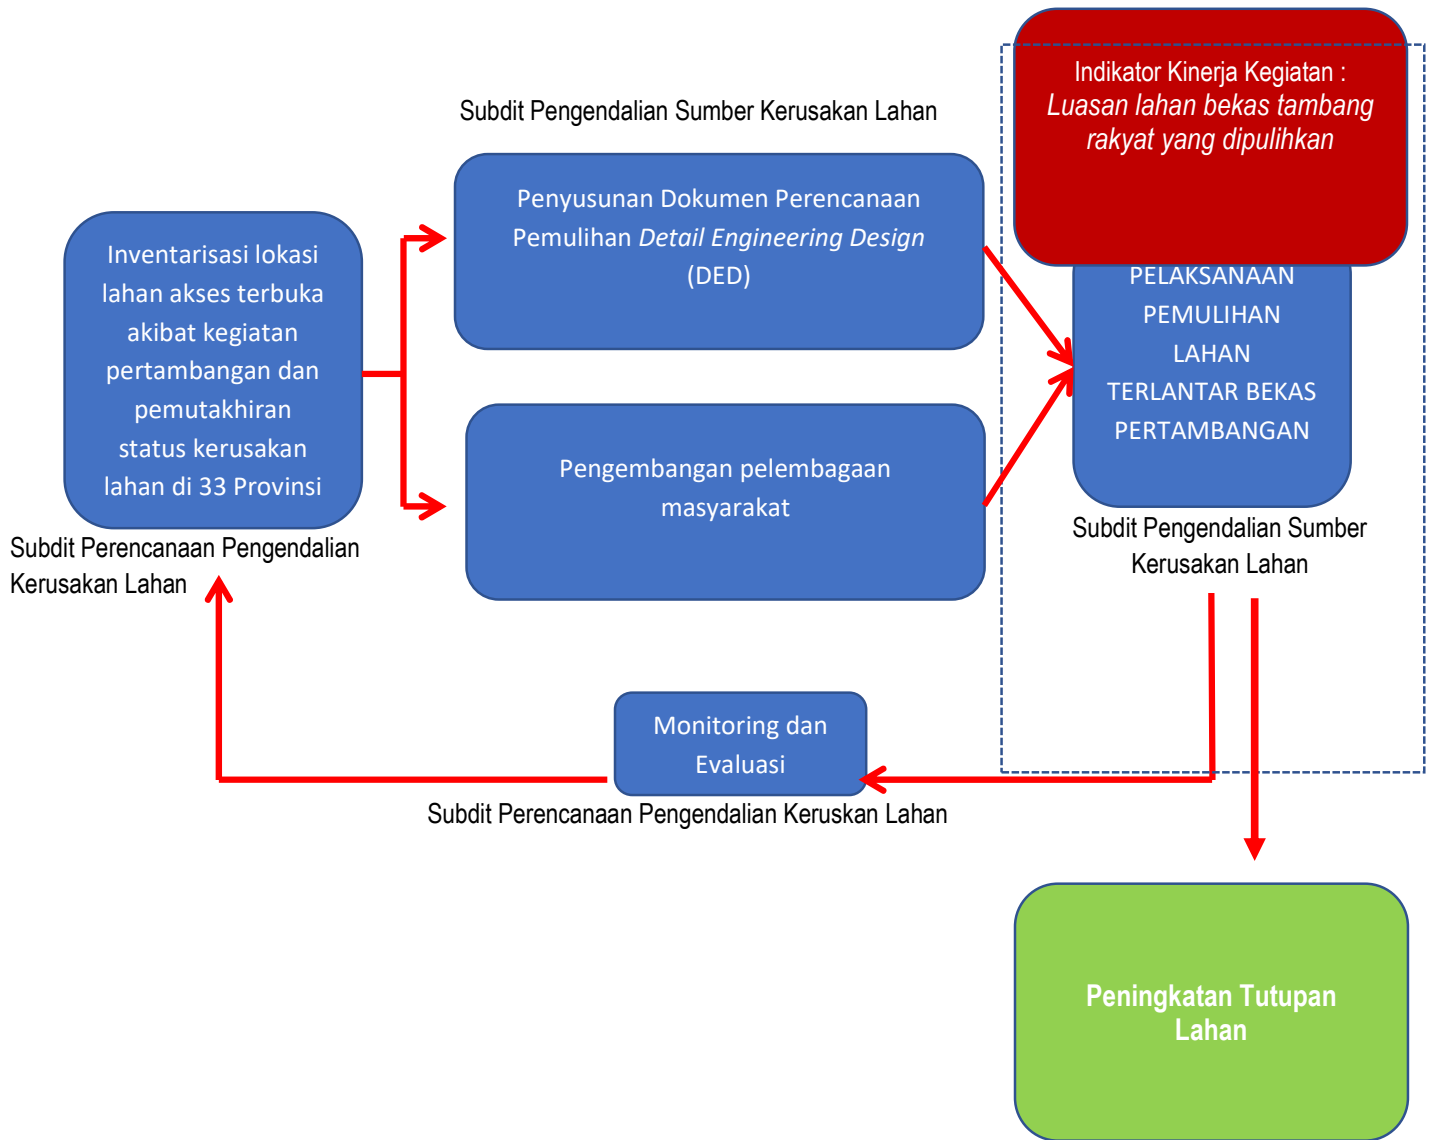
Indikator Kinerja Kegiatan :
Luasan lahan bekas tambang rakyat yang dipulihkan

Subdit Pengendalian Sumber Kerusakan Lahan

Inventarisasi lokasi lahan akses terbuka akibat kegiatan pertambangan dan pemutakhiran status kerusakan lahan di 33 Provinsi

Subdit Perencanaan Pengendalian Kerusakan Lahan

Penyusunan Dokumen Perencanaan Pemulihan Detail Engineering Design (DED)

Pengembangan pelembagaan masyarakat

PELAKSANAAN PEMULIHAN LAHAN TERLANTAR BEKAS PERTAMBANGAN

Subdit Pengendalian Sumber Kerusakan Lahan

Monitoring dan Evaluasi

Subdit Perencanaan Pengendalian Keruskan Lahan

Peningkatan Tutupan Lahan